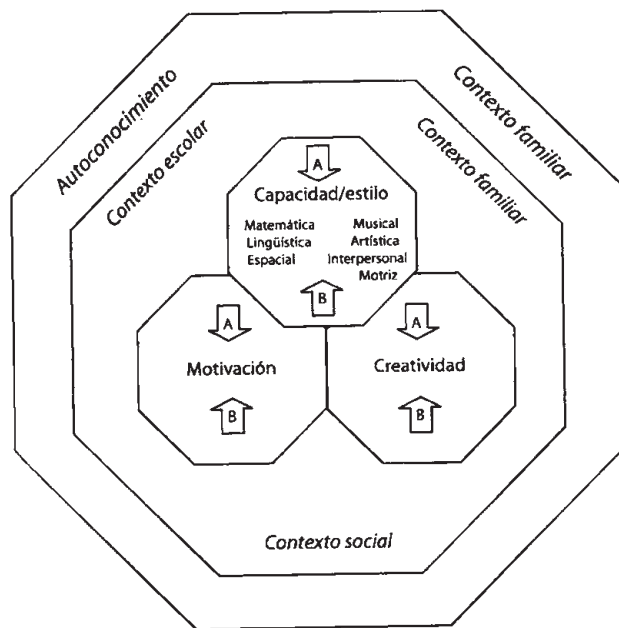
Autoconocimiento

Contexto familiar

Contexto escolar

Contexto familiar

A

Capacidad/estilo

Matemática
Lingüística
Espacial

Musical
Artística
Interpersonal
Motriz

B

A

Motivación

B

A

Creatividad

B

Contexto social